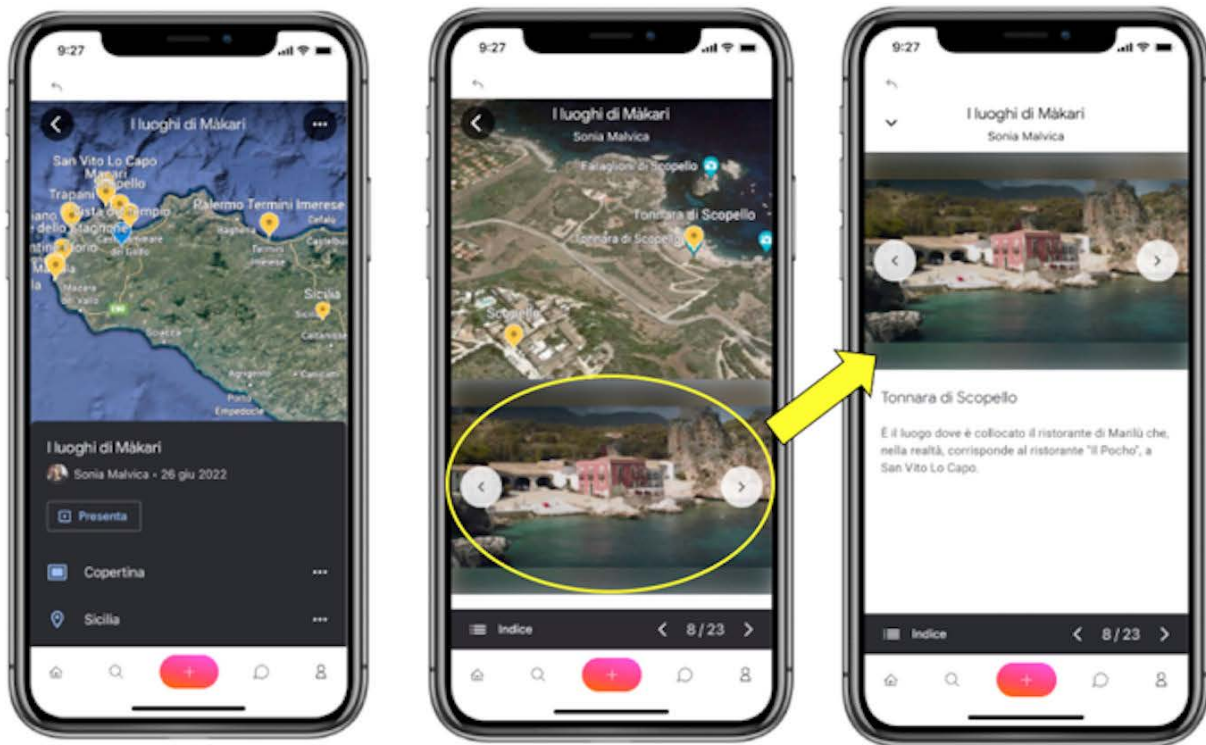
9:27

I luoghi di Màkari

San Vito Lo Capo
Trapani
Palermo Termini Imerese
Sicilia

I luoghi di Màkari
Sonia Malvica • 26 giu 2022
Presenta
Copertina
Sicilia

9:27

I luoghi di Màkari
Sonia Malvica
Faraglioni di Scopello
Tonnara di Scopello
Tonnara di Scopello
Scopello

Indice
8 / 23

9:27

I luoghi di Màkari
Sonia Malvica

Tonnara di Scopello

È il luogo dove è collocato il ristorante di Marilù che, nella realtà, corrisponde al ristorante "Il Pocho", a San Vito Lo Capo.

Indice
8 / 23